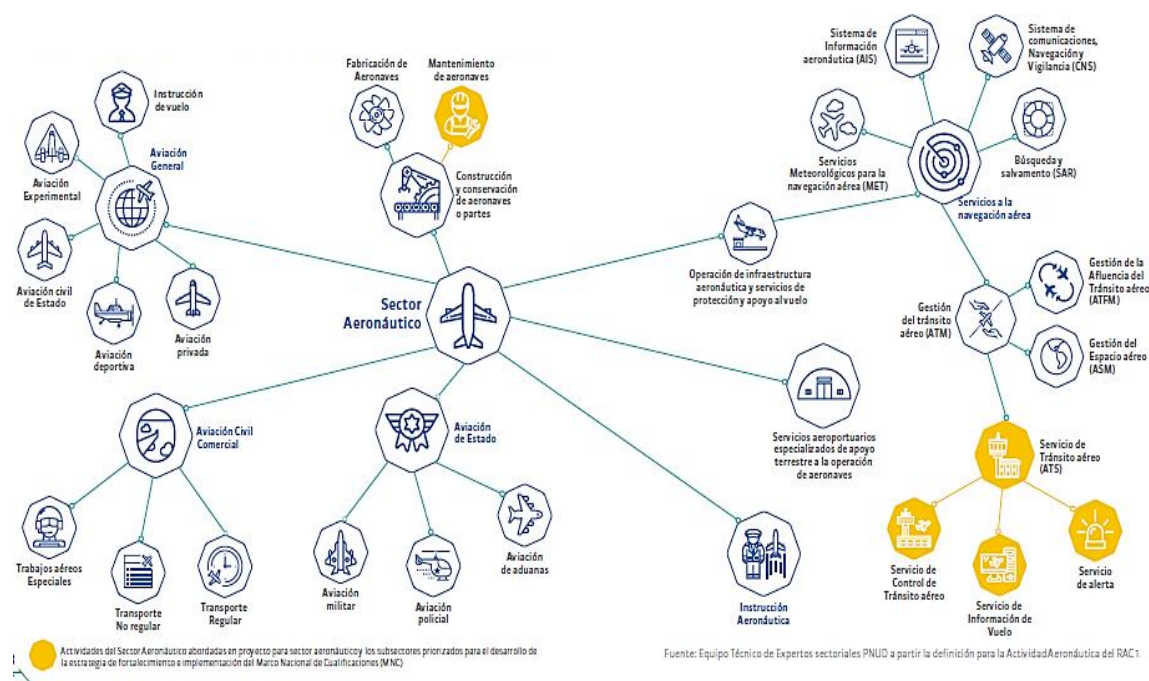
Instrucción de vuelo

Aviación General

Aviación Experimental

Aviación civil de Estado

Aviación deportiva

Aviación privada

Fabricación de Aeronaves

Mantenimiento de aeronaves

Construcción y conservación de aeronaves o partes

Sector Aeronáutico

Sistema de Información aeronáutica (AIS)

Sistema de comunicaciones, Navegación y Vigilancia (CNS)

Servicios Meteorológicos para la navegación aérea (MET)

Búsqueda y salvamento (SAR)

Servicios a la navegación aérea

Operación de infraestructura aeronáutica y servicios de protección y apoyo al vuelo

Gestión de la Afluencia del Tránsito aéreo (ATFM)

Gestión del tránsito aéreo (ATM)

Gestión del Espacio aéreo (ASM)

Servicios aeroportuarios especializados de apoyo terrestre a la operación de aeronaves

Aviación Civil Comercial

Aviación de Estado

Servicio de Tránsito aéreo (ATS)

Trabajos aéreos Especiales

Transporte No regular

Transporte Regular

Aviación militar

Aviación policial

Aviación de aduanas

Instrucción Aeronáutica

Servicio de Control de Tránsito aéreo

Servicio de Información de Vuelo

Servicio de alerta

Actividades del Sector Aeronáutico abordadas en proyecto para sector aeronáutico y los subsectores priorizados para el desarrollo de la estrategia de fortalecimiento e implementación del Marco Nacional de Cualificaciones (MNC)

Fuente: Equipo Técnico de Expertos sectoriales PNUD a partir la definición para la Actividad Aeronáutica del RAC1.